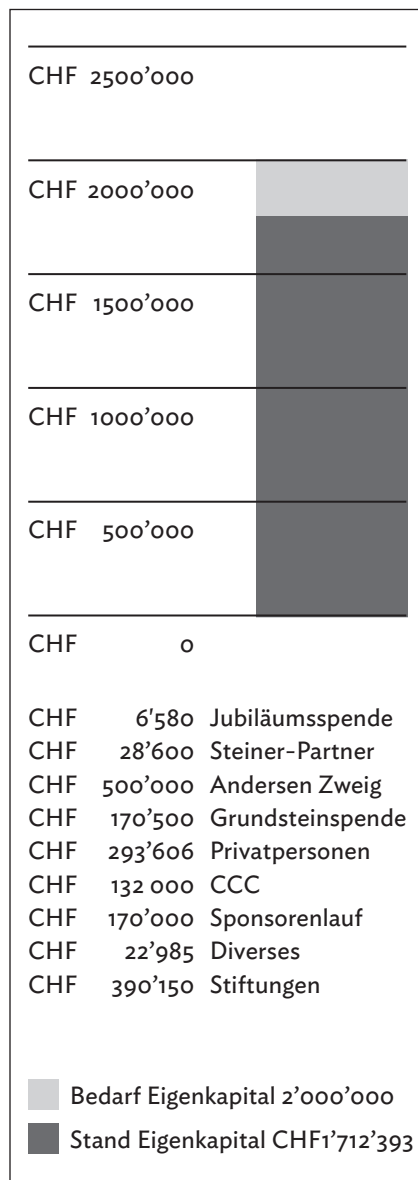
CHF 2500'000

CHF 2000'000

CHF 1500'000

CHF 1000'000

CHF 500'000

CHF 0

| | | |
|---|---|---|
| CHF | 6'580 | Jubiläumsspende |
| CHF | 28'600 | Steiner-Partner |
| CHF | 500'000 | Andersen Zweig |
| CHF | 170'500 | Grundsteinspende |
| CHF | 293'606 | Privatpersonen |
| CHF | 132 000 | CCC |
| CHF | 170'000 | Sponsorenlauf |
| CHF | 22'985 | Diverses |
| CHF | 390'150 | Stiftungen |

Bedarf Eigenkapital 2'000'000

Stand Eigenkapital CHF1'712'393